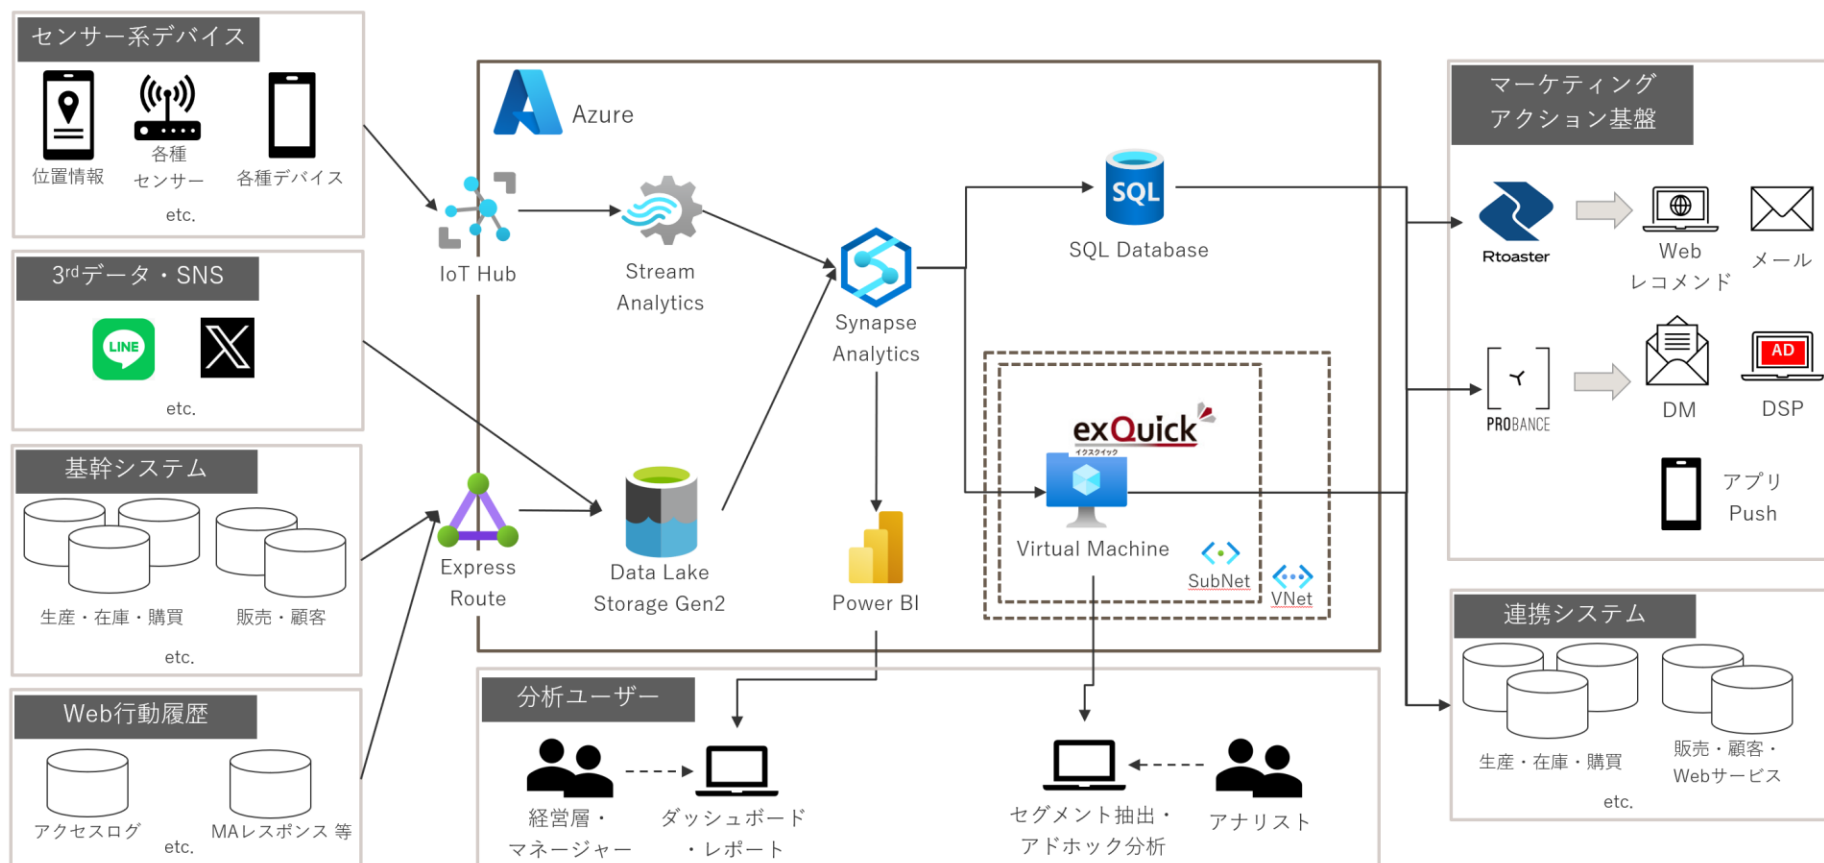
センサー系デバイス

位置情報

各種センサー

各種デバイス

etc.

3rdデータ・SNS

LINE

etc.

基幹システム

生産・在庫・購買

販売・顧客

etc.

Web行動履歴

アクセスログ

MAレスポンス 等

etc.

Azure

IoT Hub

Stream Analytics

Synapse Analytics

SQL

SQL Database

Express Route

Data Lake Storage Gen2

Power BI

exQuick
イクスクイック

Virtual Machine

SubNet

VNet

マーケティングアクション基盤

Rtoaster

Web レコメンド

メール

PROBANCE

DM

AD

DSP

アプリ Push

連携システム

生産・在庫・購買

販売・顧客・Webサービス

etc.

分析ユーザー

経営層・マネージャー

ダッシュボード・レポート

セグメント抽出・アドホック分析

アナリスト